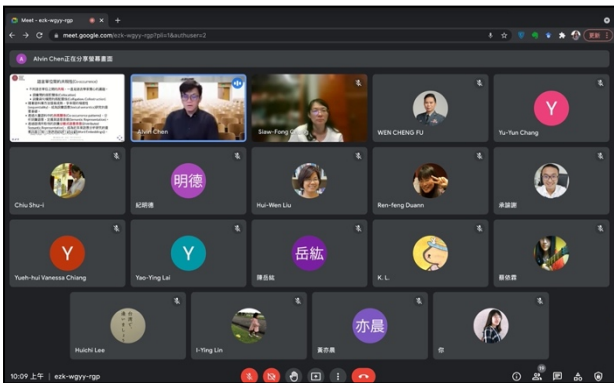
Meet - ezk-wgyy-rgp
meet.google.com/ezk-wgyy-rgp?pli=1&authuser=2
更新
Alvin Chen正在分享簡報畫面
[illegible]
Alvin Chen
Siaw-Fong Chung
WEN CHENG FU
Y
Yu-Yun Chang
Chiu Shu-I
明德
紀明德
Hui-Wen Liu
Ren-feng Duann
承誼謝
Y
Yueh-hui Vanessa Chiang
Y
Yao-Ying Lai
岳紘
陳岳紘
K. L.
蔡依霖
Huichi Lee
I-Ying Lin
亦晨
黃亦晨
你
10:09 上午 | ezk-wgyy-rgp
19